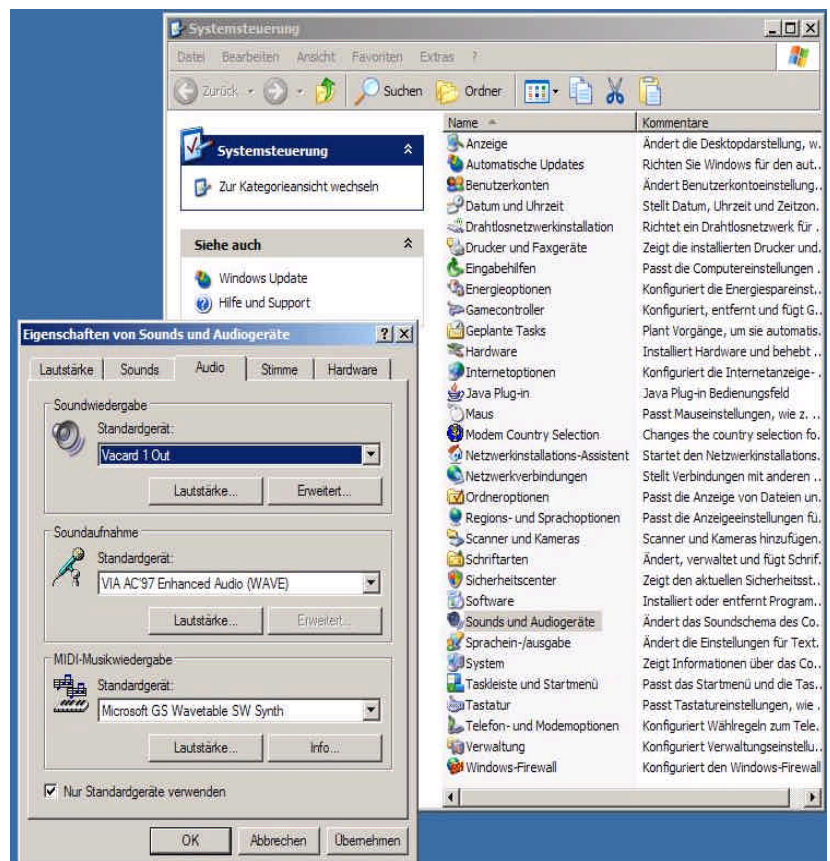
Systemsteuerung

Datei Bearbeiten Ansicht Favoriten Extras ?

Zurück Suchen Ordner

Systemsteuerung

Zur Kategorieansicht wechseln

Siehe auch

Windows Update

Hilfe und Support

| Name | Kommentare |
|---|---|
| Anzeige | Ändert die Desktopdarstellung, w. |
| Automatische Updates | Richten Sie Windows für den aut. |
| Benutzerkonten | Ändert Benutzerkontoeinstellung. |
| Datum und Uhrzeit | Stellt Datum, Uhrzeit und Zeitzon. |
| Drahtlosnetzwerkinstallation | Richtet ein Drahtlosnetzwerk für |
| Drucker und Faxgeräte | Zeigt die installierten Drucker und. |
| Eingabehilfen | Passt die Computereinstellungen |
| Energieoptionen | Konfiguriert die Energiespareinst. |
| Gamecontroller | Konfiguriert, entfernt und fügt G. |
| Geplante Tasks | Plant Vorgänge, um sie automatis. |
| Hardware | Installiert Hardware und behebt |
| Internetoptionen | Konfiguriert die Internetanzeige- |
| Java Plug-in | Java Plug-in Bedienungsfeld |
| Maus | Passt Mauseinstellungen, wie z. |
| Modem Country Selection | Changes the country selection fo. |
| Netzwerkinstallations-Assistent | Startet den Netzwerkinstallations. |
| Netzwerkverbindungen | Stellt Verbindungen mit anderen |
| Ordneroptionen | Passt die Anzeige von Dateien un. |
| Regions- und Sprachoptionen | Passt die Anzeigeeinstellungen fü. |
| Scanner und Kameras | Scanner und Kameras hinzufügen. |
| Schriftarten | Ändert, verwaltet und fügt Schrif. |
| Sicherheitscenter | Zeigt den aktuellen Sicherheitsst. |
| Software | Installiert oder entfernt Program. |
| Sounds und Audiogeräte | Ändert das Soundschema des Co. |
| Sprachein-/ausgabe | Ändert die Einstellungen für Text. |
| System | Zeigt Informationen über das Co. |
| Taskleiste und Startmenü | Passt das Startmenü und die Tas. |
| Tastatur | Passt Tastatureinstellungen, wie |
| Telefon- und Modemoptionen | Konfiguriert Wählregeln zum Tele. |
| Verwaltung | Konfiguriert Verwaltungseinstellu. |
| Windows-Firewall | Konfiguriert den Windows-Firewall |

Eigenschaften von Sounds und Audiogeräte ? X

Lautstärke Sounds Audio Stimme Hardware

Soundwiedergabe

Standardgerät:

Vacard 1 Out

Lautstärke... Erweitert...

Soundaufnahme

Standardgerät:

VIA AC'97 Enhanced Audio (WAVE)

Lautstärke... Erweitert...

MIDI-Musikwiedergabe

Standardgerät:

Microsoft GS Wavetable SW Synth

Lautstärke... Info...

Nur Standardgeräte verwenden

OK Abbrechen Übernehmen